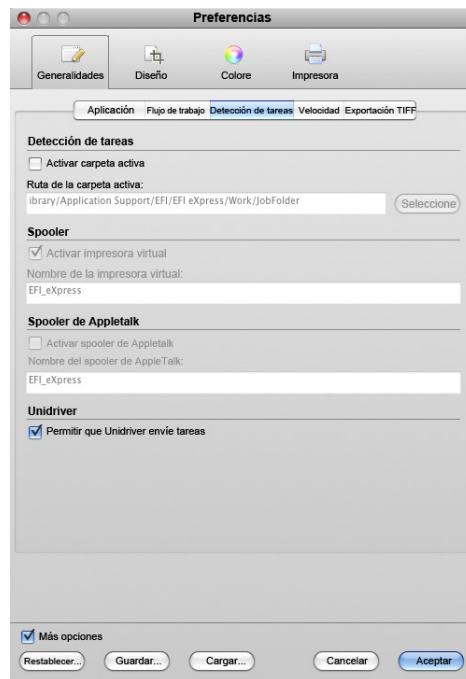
Preferencias

Generalidades Diseño Colore Impresora

Aplicación Flujo de trabajo Detección de tareas Velocidad Exportación TIFF

Detección de tareas

Activar carpeta activa

Ruta de la carpeta activa:

ibrary/Application Support/EFI/EFI eXpress/Work/JobFolder

Seleccione

Spooler

Activar impresora virtual

Nombre de la impresora virtual:

EFI_eXpress

Spooler de Appletalk

Activar spooler de Appletalk

Nombre del spooler de AppleTalk:

EFI_eXpress

Unidriver

Permitir que Unidriver envíe tareas

Más opciones

Restablecer... Guardar... Cargar... Cancelar Aceptar